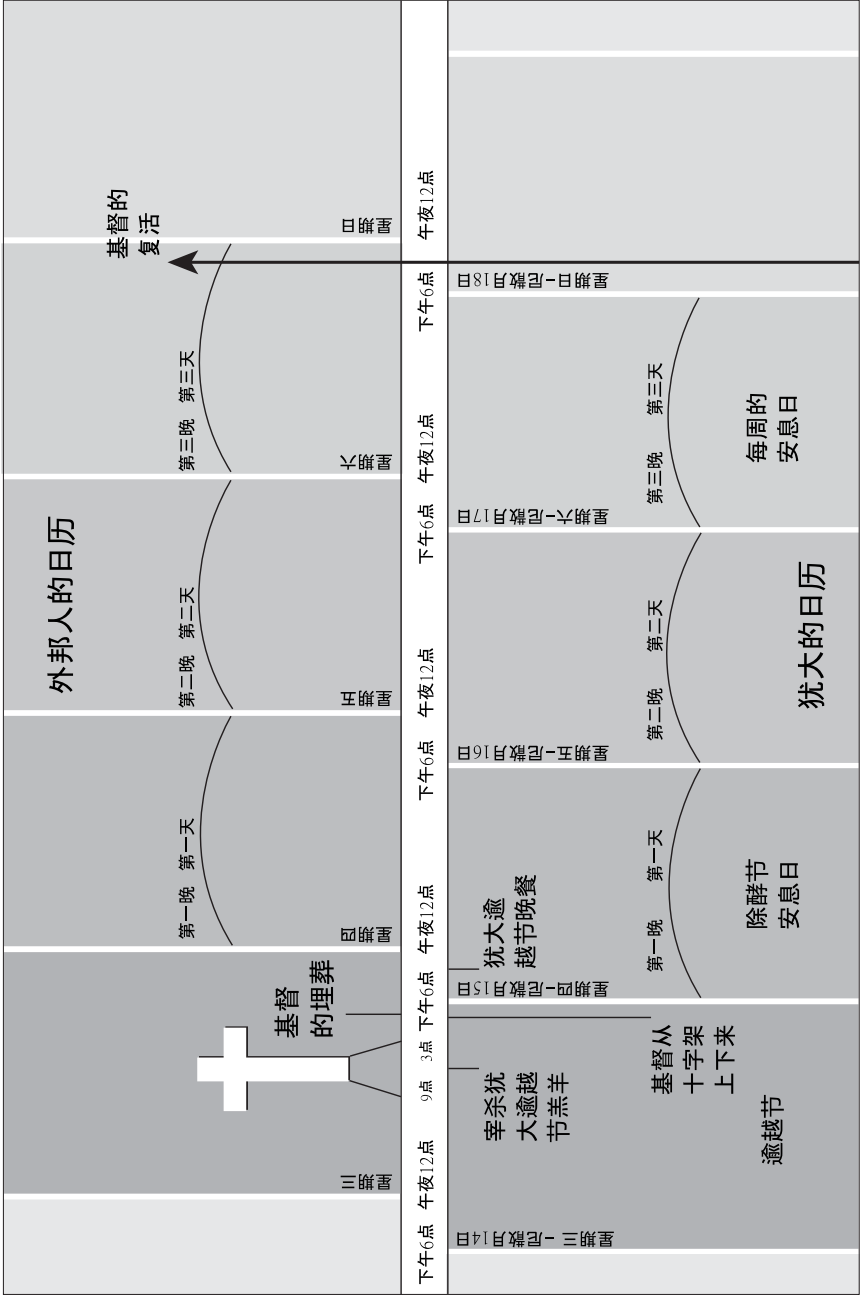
外邦人的日历

基督的复活

第三晚 第三天

第二晚 第二天

第一晚 第一天

基督的埋葬

星期日

星期六

星期五

星期四

星期三

午夜12点

下午6点

午夜12点

下午6点

午夜12点

下午6点

午夜12点

下午6点 3点 9点 午夜12点 下午6点

星期日-尼散月18日

星期六-尼散月17日

星期五-尼散月16日

星期四-尼散月15日

星期三-尼散月14日

第三晚 第三天

每周的安息日

第二晚 第二天

犹大的日历

犹大逾越节晚餐

第一晚 第一天

除酵节安息日

宰杀犹大逾越节羔羊

基督从十字架上下来

逾越节